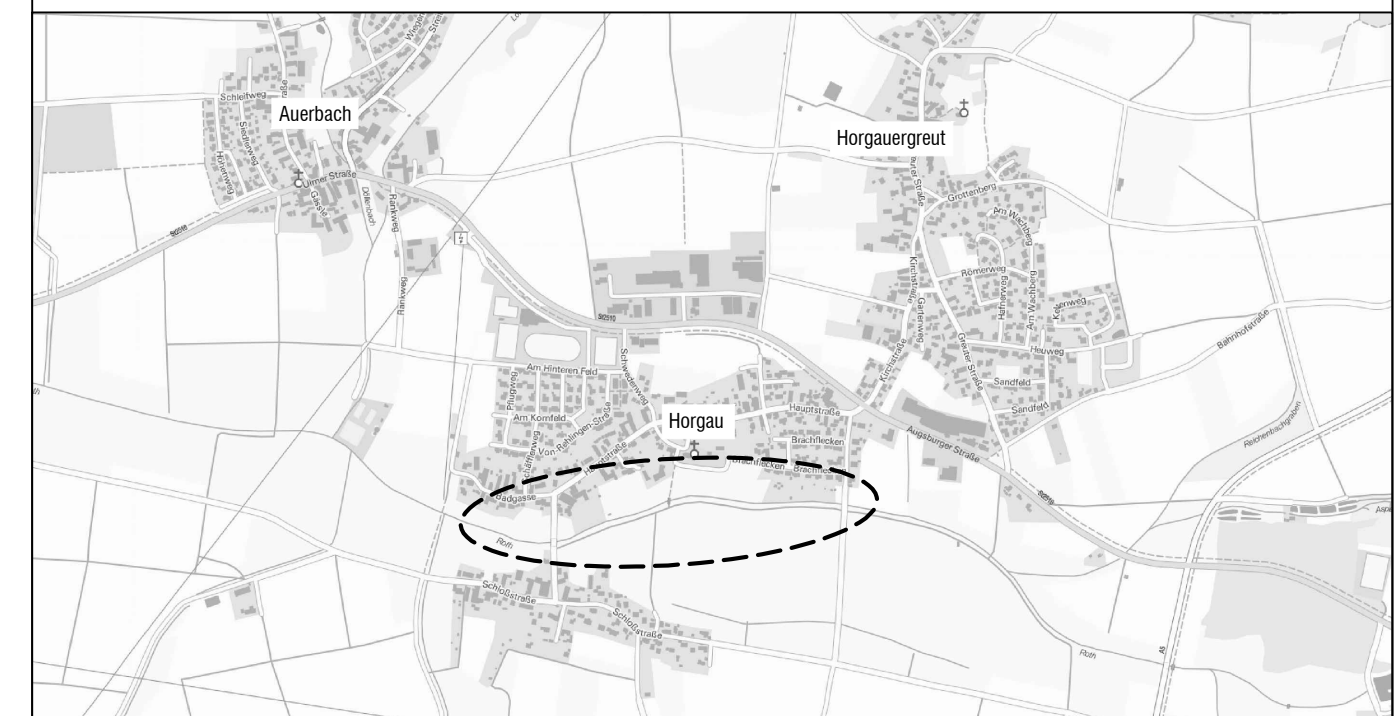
Auerbach

Horgauergreut

Horgau

Schleifweg
Siedlerweg
Ulmer Straße
Gasse
Rankweg
Grottenberg
Am Wachberg
Römerweg
Hainerweg
Kesenweg
Heuweg
Sandfeld
Kirchstraße
Gartenweg
Bahnhofstraße
Am Hinteren Feld
Schwabenweg
Pflugweg
Am Kornfeld
Von-Rehlingen-Straße
Hauptstraße
Brachflecken
Augsburger Straße
Badgasse
Roth
Schloßstraße
Roth